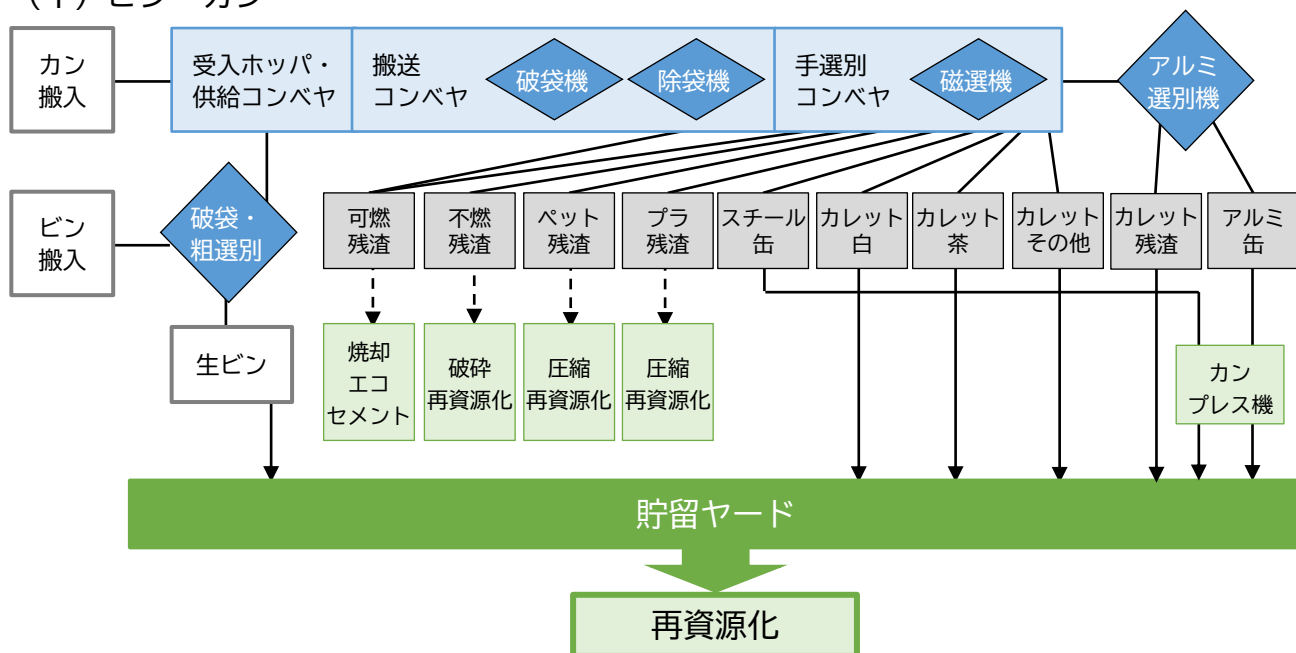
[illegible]

カン
搬入

受入ホッパ・
供給コンベヤ

搬送
コンベヤ

破袋機

除袋機

手選別
コンベヤ

磁選機

アルミ
選別機

ビン
搬入

破袋・
粗選別

可燃
残渣

不燃
残渣

ペット
残渣

プラ
残渣

スチール
缶

カレット
白

カレット
茶

カレット
その他

カレット
残渣

アルミ
缶

生ビン

焼却
エコ
セメント

破砕
再資源化

圧縮
再資源化

圧縮
再資源化

カン
プレス機

貯留ヤード

再資源化